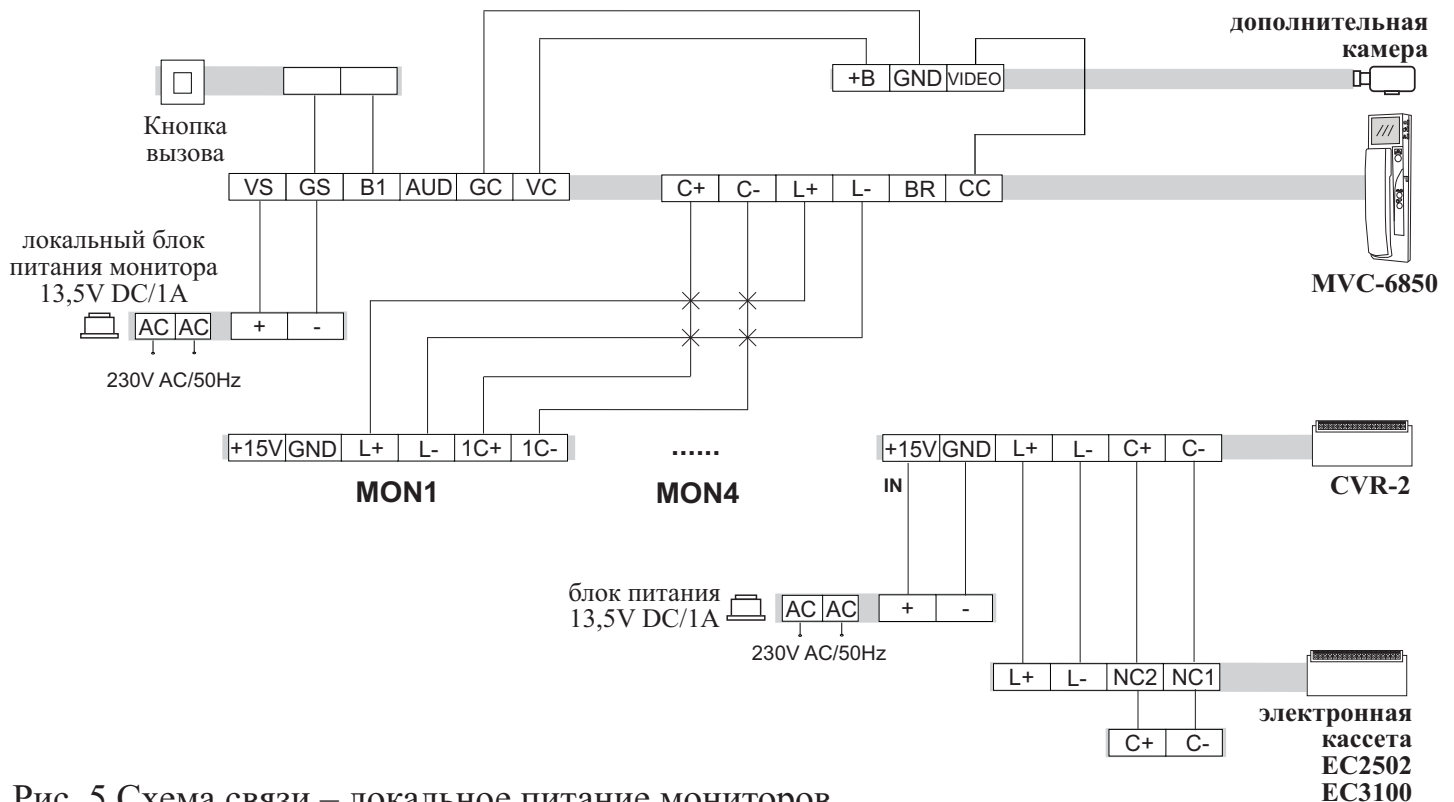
дополнительная камера

+B | GND | VIDEO

Кнопка вызова

VS | GS | B1 | AUD | GC | VC

C+ | C- | L+ | L- | BR | CC

MVC-6850

локальный блок питания монитора 13,5V DC/1A

AC | AC

+ | -

230V AC/50Hz

+15V | GND | L+ | L- | 1C+ | 1C-

......

MON1

MON4

+15V | GND | L+ | L- | C+ | C-

IN

CVR-2

блок питания 13,5V DC/1A

AC | AC

+ | -

230V AC/50Hz

L+ | L- | NC2 | NC1

C+ | C-

электронная кассета EC2502 EC3100

Рис. 5 Схема связи – локальное питание мониторов